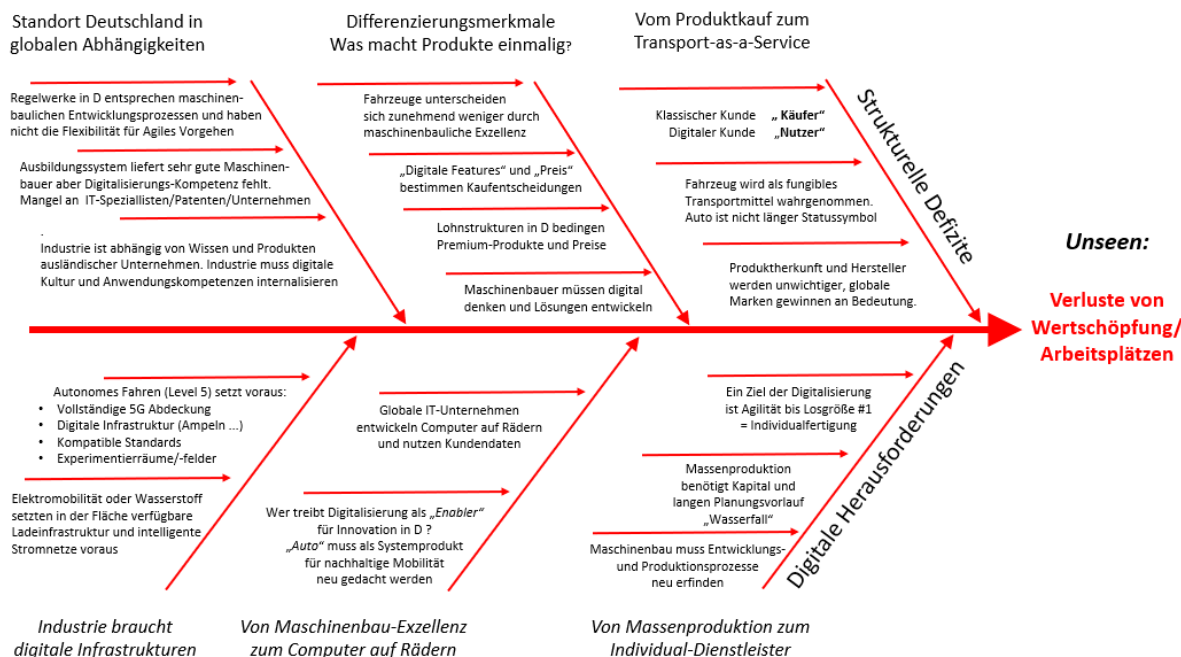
Standort Deutschland in globalen Abhängigkeiten

Differenzierungsmerkmale
Was macht Produkte einmalig?

Vom Produktkauf zum Transport-as-a-Service

Regelwerke in D entsprechen maschinenbaulichen Entwicklungsprozessen und haben nicht die Flexibilität für Agiles Vorgehen

Ausbildungssystem liefert sehr gute Maschinenbauer aber Digitalisierungs-Kompetenz fehlt. Mangel an IT-Speziallisten/Patenten/Unternehmen

.
Industrie ist abhängig von Wissen und Produkten ausländischer Unternehmen. Industrie muss digitale Kultur und Anwendungskompetenzen internalisieren

Fahrzeuge unterscheiden sich zunehmend weniger durch maschinenbauliche Exzellenz

„Digitale Features" und „Preis" bestimmen Kaufentscheidungen

Lohnstrukturen in D bedingen Premium-Produkte und Preise

Maschinenbauer müssen digital denken und Lösungen entwickeln

Klassischer Kunde „ Käufer"
Digitaler Kunde „Nutzer"

Fahrzeug wird als fungibles Transportmittel wahrgenommen. Auto ist nicht länger Statussymbol

Produktherkunft und Hersteller werden unwichtiger, globale Marken gewinnen an Bedeutung.

Strukturelle Defizite

Unseen:

Verluste von Wertschöpfung/ Arbeitsplätzen

Autonomes Fahren (Level 5) setzt voraus:
• Vollständige 5G Abdeckung
• Digitale Infrastruktur (Ampeln ...)
• Kompatible Standards
• Experimentierräume/-felder

Elektromobilität oder Wasserstoff setzten in der Fläche verfügbare Ladeinfrastruktur und intelligente Stromnetze voraus

Globale IT-Unternehmen entwickeln Computer auf Rädern und nutzen Kundendaten

Wer treibt Digitalisierung als „Enabler" für Innovation in D ?
„Auto" muss als Systemprodukt für nachhaltige Mobilität neu gedacht werden

Ein Ziel der Digitalisierung ist Agilität bis Losgröße #1 = Individualfertigung

Massenproduktion benötigt Kapital und langen Planungsvorlauf „Wasserfall"

Maschinenbau muss Entwicklungs- und Produktionsprozesse neu erfinden

Digitale Herausforderungen

Industrie braucht digitale Infrastrukturen

Von Maschinenbau-Exzellenz zum Computer auf Rädern

Von Massenproduktion zum Individual-Dienstleister